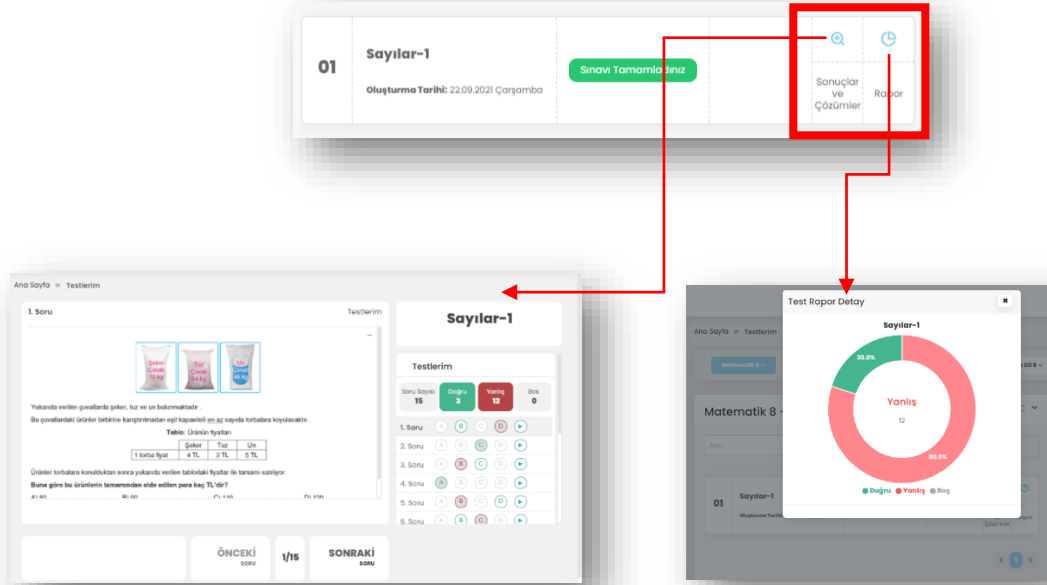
01

Sayılar-1

Oluşturma Tarihi: 22.09.2021 Çarşamba

Sınavı Tamamladınız

Sonuçlar ve Çözümler

Rapor

Ana Sayfa » Testlerim

1. Soru

Testlerim

Şeker Çuvalı
Tuz Çuvalı
Un Çuvalı

Yukarıda verilen çuvallarda şeker, tuz ve un bulunmaktadır.

Bu çuvallardaki ürünler birbirine karıştırılmadan eşit kapasiteli en az sayıda torbalara koyulacaktır.

Tablo: Ürünün fiyatları

| | Şeker | Tuz | Un |
|---|---|---|---|
| 1 torba fiyatı | 4 TL | 3 TL | 5 TL |

Ürünler torbalara konulduktan sonra yukarıda verilen tablodaki fiyatlar ile tamamı satılıyor.

Buna göre bu ürünlerin tamamından elde edilen para kaç TL'dir?

A) 80 B) 90 C) 110 D) 120

Sayılar-1

Testlerim

| Soru Sayısı | Doğru | Yanlış | Boş |
|---|---|---|---|
| 15 | 3 | 12 | 0 |

1. Soru A B C D
2. Soru A B C D
3. Soru A B C D
4. Soru A B C D
5. Soru A B C D
6. Soru A B C D

ÖNCEKİ SORU

1/15

SONRAKİ SORU

Test Rapor Detay

Sayılar-1

20.0%

Yanlış

12

80.0%

Doğru Yanlış Boş

Ana Sayfa » Testlerim

Matematik 8

Matematik 8

01 Sayılar-1

Oluşturma Tarihi

Çözümler

1